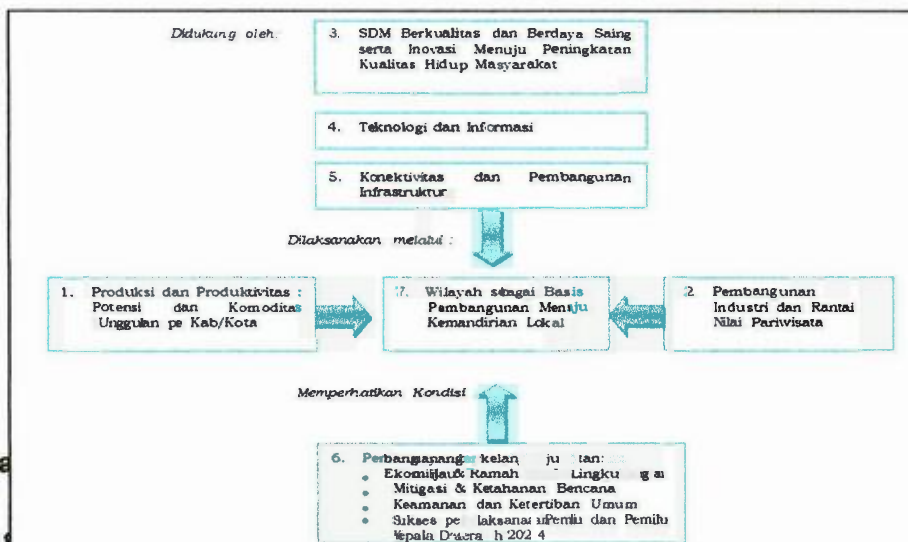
Didukung oleh:

3. SDM Berkualitas dan Berdaya Saing serta Inovasi Menuju Peningkatan Kualitas Hidup Masyarakat

4. Teknologi dan Informasi

5. Konektivitas dan Pembangunan Infrastruktur

Dilaksanakan melalui :

1. Produksi dan Produktivitas : Potensi dan Komoditas Unggulan pe Kab/Kota

7. Wilayah sbagai Basis Pembangunan Menuju Kemandirian Lokal

2. Pembangunan Industri dan Rantai Nilai Pariwisata

Memperhatikan Kondisi

6. Pembangunan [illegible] kelan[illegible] ju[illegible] tan:
- Ekonomi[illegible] Ramah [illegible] Lingku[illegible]
- Mitigasi & Ketahanan Bencana
- Keamanan dan Ketertiban Umum
- Sukses pe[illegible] laksanaan Pemilu dan Pemilu Kepala Daera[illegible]h 2024